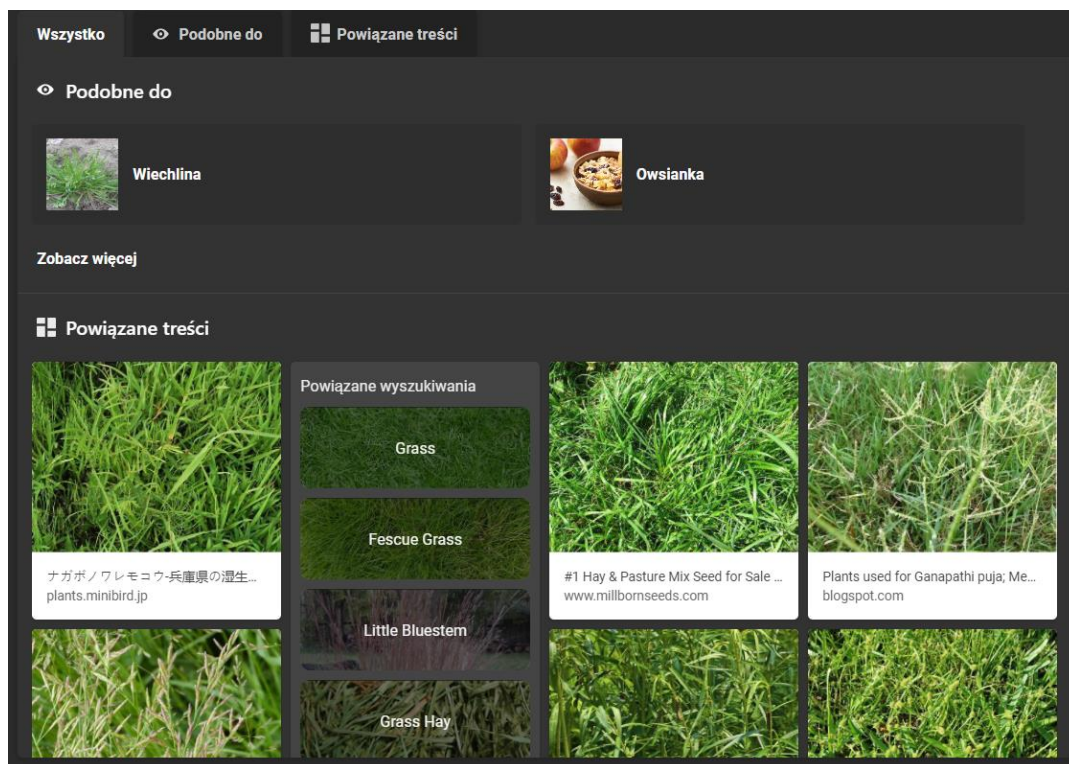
Wszystko Podobne do Powiązane treści

Podobne do

Wiechlina

Owsianka

Zobacz więcej

Powiązane treści

ナガボノワレモコウ-兵庫県の湿生...
plants.minibird.jp

Powiązane wyszukiwania

Grass

Fescue Grass

Little Bluestem

Grass Hay

#1 Hay & Pasture Mix Seed for Sale ...
www.millbornseeds.com

Plants used for Ganapathi puja; Me...
blogspot.com